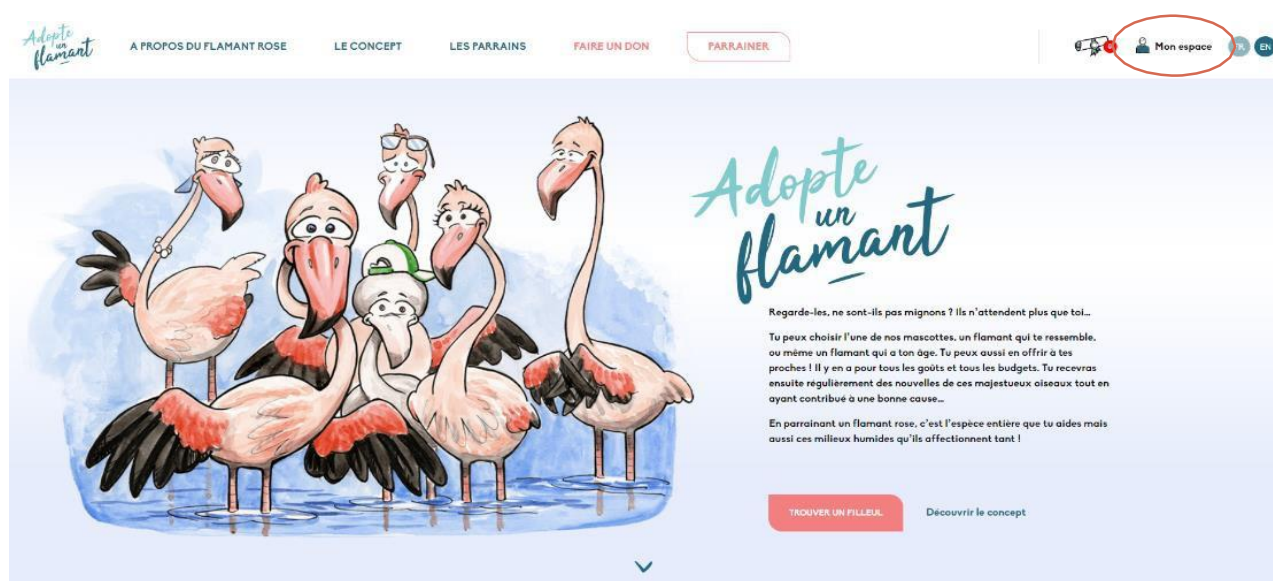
Adopte un flamant

A PROPOS DU FLAMANT ROSE LE CONCEPT LES PARRAINS FAIRE UN DON PARRAINER

Mon espace FR EN

Adopte un flamant

Regarde-les, ne sont-ils pas mignons ? Ils n'attendent plus que toi...

Tu peux choisir l'une de nos mascottes, un flamant qui te ressemble, ou même un flamant qui a ton âge. Tu peux aussi en offrir à tes proches ! Il y en a pour tous les goûts et tous les budgets. Tu recevras ensuite régulièrement des nouvelles de ces majestueux oiseaux tout en ayant contribué à une bonne cause...

En parrainant un flamant rose, c'est l'espèce entière que tu aides mais aussi ces milieux humides qu'ils affectionnent tant !

TROUVER UN FILLEUL Découvrir le concept